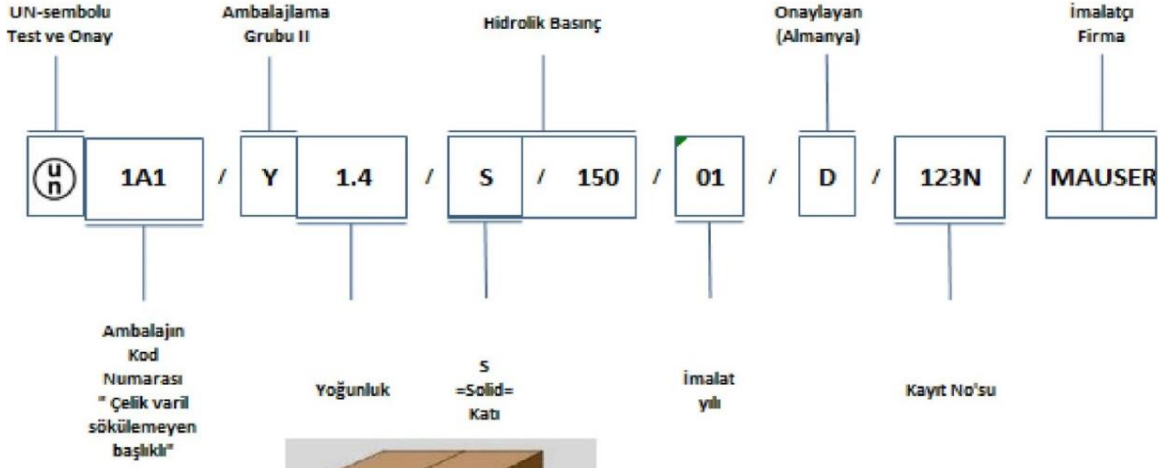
UN-sembolu Test ve Onay

Ambalajlama Grubu II

Hidrolik Basınç

Onaylayan (Almanya)

İmalatçı Firma

u n

1A1 / Y 1.4 / S / 150 / 01 / D / 123N / MAUSER

Ambalajın Kod Numarası " Çelik varil sökülemeyen başlıklı"

Yoğunluk

S =Solid= Katı

İmalat yılı

Kayıt No'su